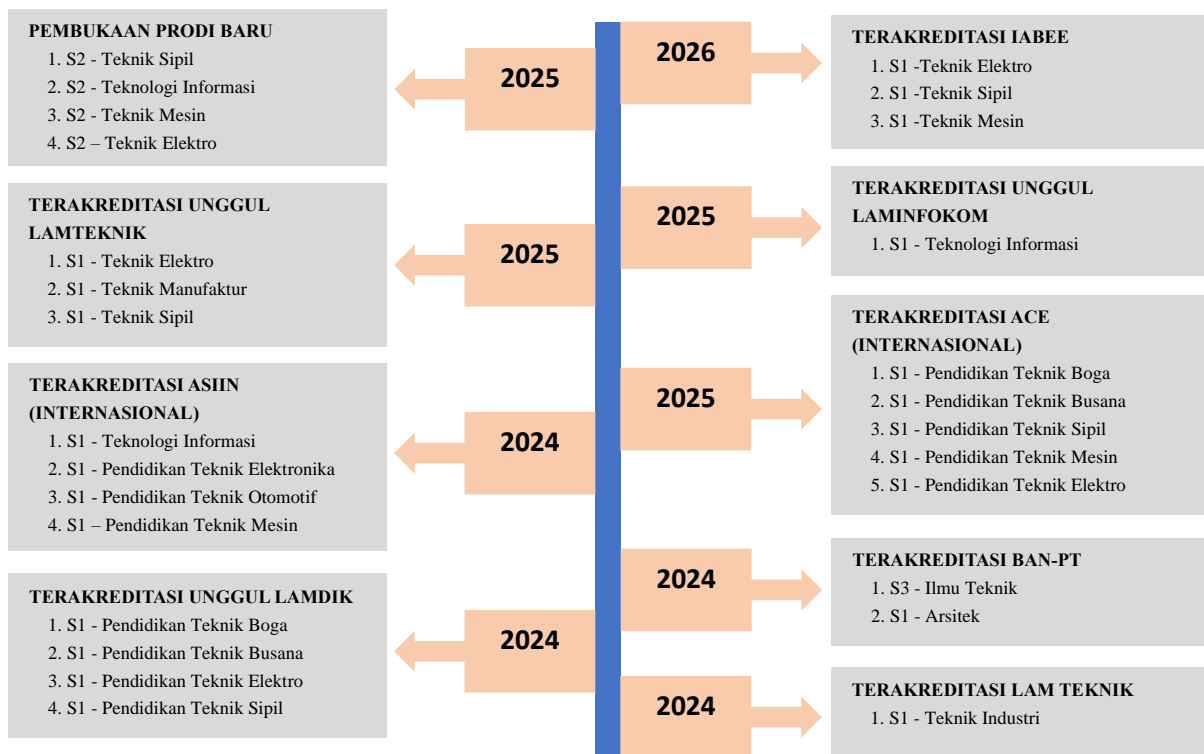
PEMBUKAAN PRODI BARU
1. S2 - Teknik Sipil
2. S2 - Teknologi Informasi
3. S2 - Teknik Mesin
4. S2 – Teknik Elektro

2025

2026

TERAKREDITASI IABEE
1. S1 -Teknik Elektro
2. S1 -Teknik Sipil
3. S1 -Teknik Mesin

TERAKREDITASI UNGGUL LAMTEKNIK
1. S1 - Teknik Elektro
2. S1 - Teknik Manufaktur
3. S1 - Teknik Sipil

2025

2025

TERAKREDITASI UNGGUL LAMINFOKOM
1. S1 - Teknologi Informasi

TERAKREDITASI ACE (INTERNASIONAL)
1. S1 - Pendidikan Teknik Boga
2. S1 - Pendidikan Teknik Busana
3. S1 - Pendidikan Teknik Sipil
4. S1 - Pendidikan Teknik Mesin
5. S1 - Pendidikan Teknik Elektro

2025

TERAKREDITASI ASIIN (INTERNASIONAL)
1. S1 - Teknologi Informasi
2. S1 - Pendidikan Teknik Elektronika
3. S1 - Pendidikan Teknik Otomotif
4. S1 – Pendidikan Teknik Mesin

2024

2024

TERAKREDITASI BAN-PT
1. S3 - Ilmu Teknik
2. S1 - Arsitek

TERAKREDITASI UNGGUL LAMDIK
1. S1 - Pendidikan Teknik Boga
2. S1 - Pendidikan Teknik Busana
3. S1 - Pendidikan Teknik Elektro
4. S1 - Pendidikan Teknik Sipil

2024

2024

TERAKREDITASI LAM TEKNIK
1. S1 - Teknik Industri